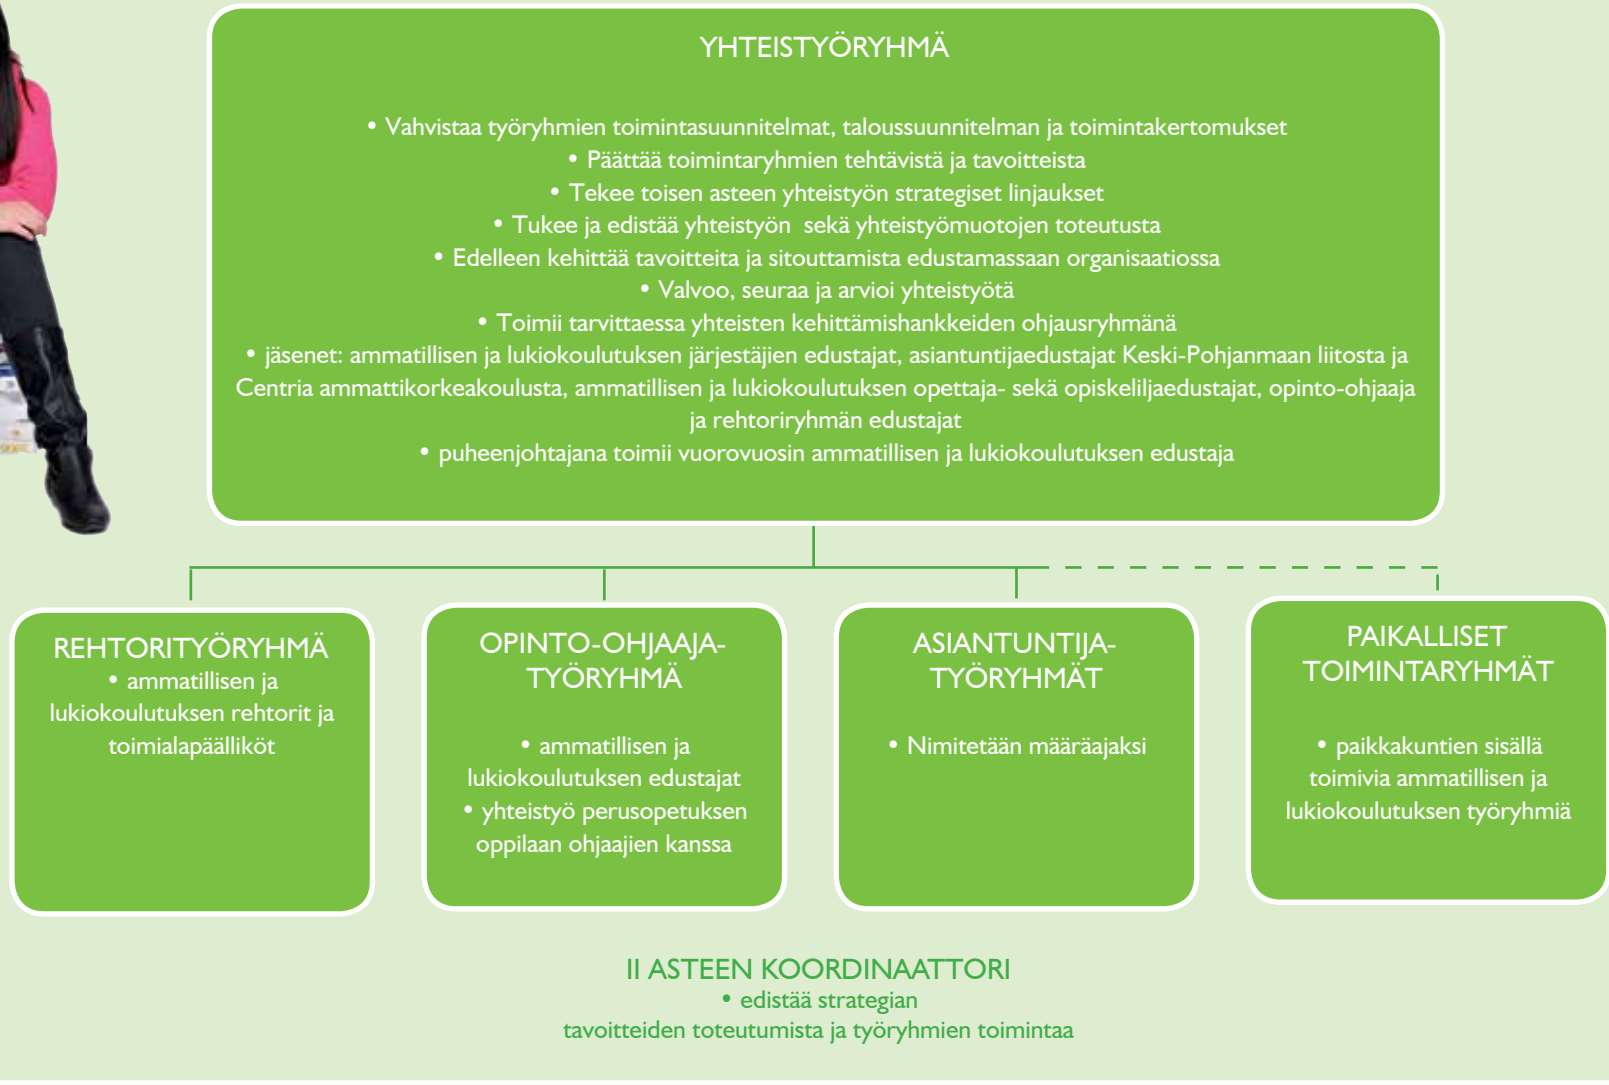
YHTEISTYÖRYHMÄ

• Vahvistaa työryhmien toimintasuunnitelmat, taloussuunnitelman ja toimintakertomukset
• Päättää toimintaryhmien tehtävistä ja tavoitteista
• Tekee toisen asteen yhteistyön strategiset linjaukset
• Tukee ja edistää yhteistyön sekä yhteistyömuotojen toteutusta
• Edelleen kehittää tavoitteita ja sitouttamista edustamassaan organisaatiossa
• Valvoo, seuraa ja arvioi yhteistyötä
• Toimii tarvittaessa yhteisten kehittämishankkeiden ohjausryhmänä
• jäsenet: ammatillisen ja lukiokoulutuksen järjestäjien edustajat, asiantuntijaedustajat Keski-Pohjanmaan liitosta ja Centria ammattikorkeakoulusta, ammatillisen ja lukiokoulutuksen opettaja- sekä opiskeliljaedustajat, opinto-ohjaaja ja rehtoriryhmän edustajat
• puheenjohtajana toimii vuorovuosin ammatillisen ja lukiokoulutuksen edustaja

REHTORITYÖRYHMÄ
• ammatillisen ja lukiokoulutuksen rehtorit ja toimialapäälliköt

OPINTO-OHJAAJA-TYÖRYHMÄ

• ammatillisen ja lukiokoulutuksen edustajat
• yhteistyö perusopetuksen oppilaan ohjaajien kanssa

ASIANTUNTIJA-TYÖRYHMÄT

• Nimitetään määräajaksi

PAIKALLISET TOIMINTARYHMÄT

• paikkakuntien sisällä toimivia ammatillisen ja lukiokoulutuksen työryhmiä

II ASTEEN KOORDINAATTORI
• edistää strategian tavoitteiden toteutumista ja työryhmien toimintaa